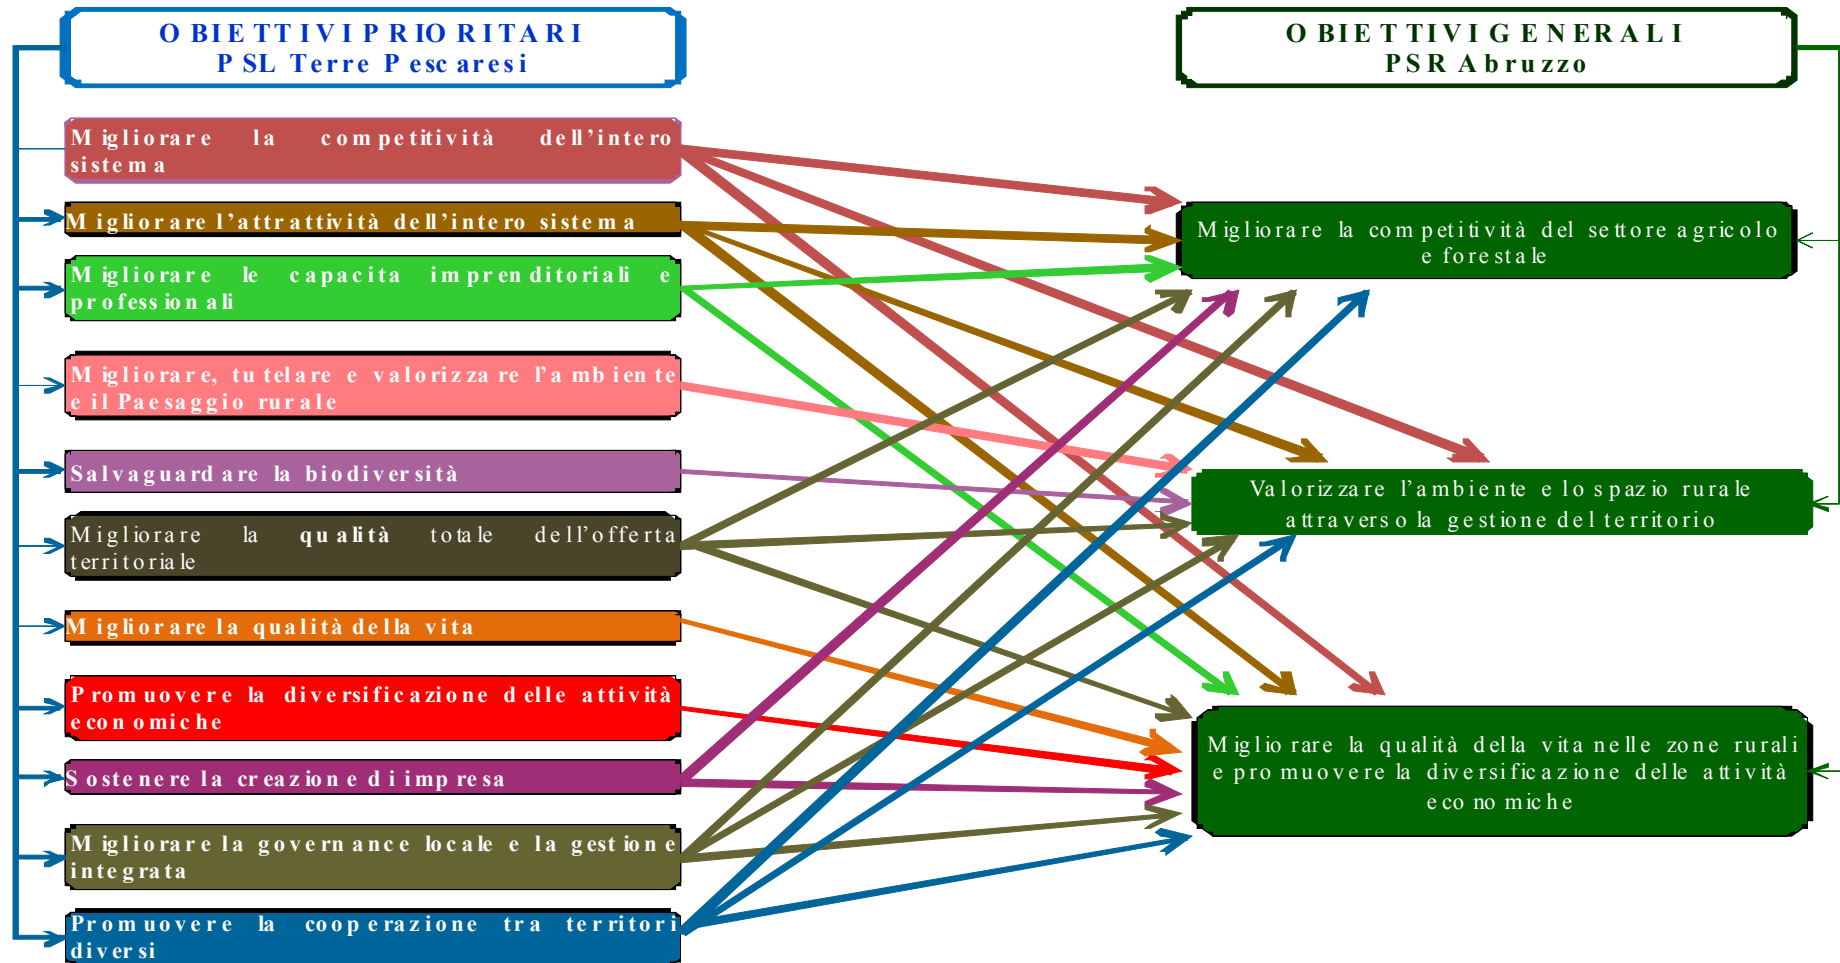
OBIETTIVI PRIORITARI
PSL Terre Pescaresi

OBIETTIVI GENERALI
PSR Abruzzo

Migliorare la competitività dell'intero sistema

Migliorare l'attrattività dell'intero sistema

Migliorare le capacita imprenditoriali e professionali

Migliorare, tutelare e valorizzare l'ambiente e il Paesaggio rurale

Salvaguardare la biodiversità

Migliorare la qualità totale dell'offerta territoriale

Migliorare la qualità della vita

Promuovere la diversificazione delle attività economiche

Sostenere la creazione di impresa

Migliorare la governance locale e la gestione integrata

Promuovere la cooperazione tra territori diversi

Migliorare la competitività del settore agricolo e forestale

Valorizzare l'ambiente e lo spazio rurale attraverso la gestione del territorio

Migliorare la qualità della vita nelle zone rurali e promuovere la diversificazione delle attività economiche